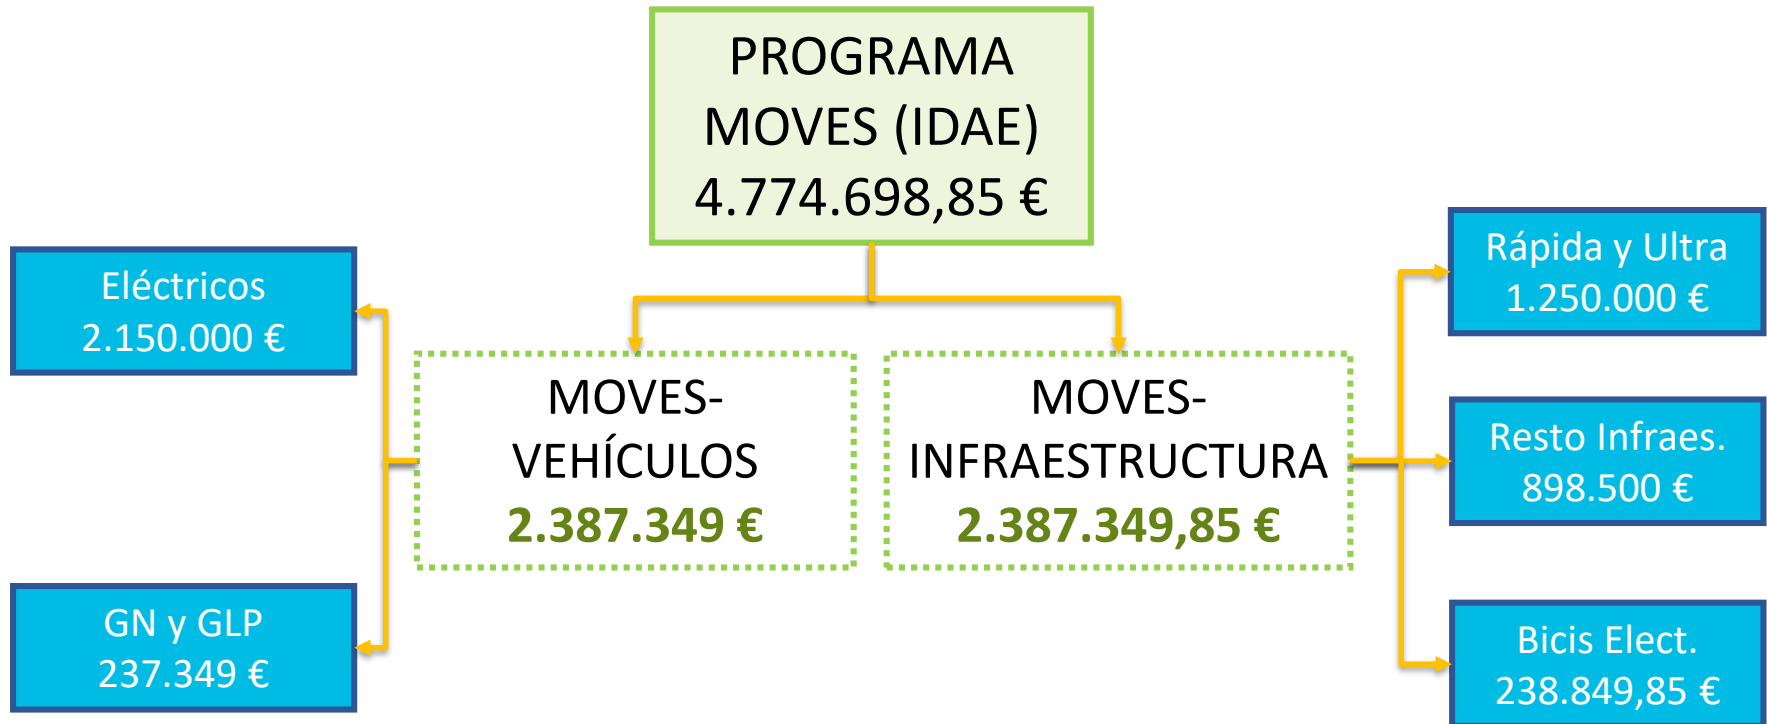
PROGRAMA MOVES (IDAE)
4.774.698,85 €

Eléctricos
2.150.000 €

MOVES-VEHÍCULOS
2.387.349 €

MOVES-INFRAESTRUCTURA
2.387.349,85 €

Rápida y Ultra
1.250.000 €

Resto Infraes.
898.500 €

GN y GLP
237.349 €

Bicis Elect.
238.849,85 €